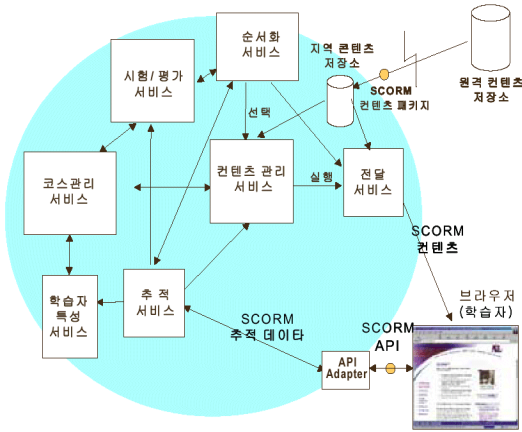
순서화
서비스

시험/평가
서비스

지역 콘텐츠
저장소

SCORM
컨텐츠 패키지

원격 컨텐츠
저장소

선택

코스관리
서비스

컨텐츠 관리
서비스

실행

전달
서비스

SCORM
컨텐츠

학습자
특성
서비스

추적
서비스

SCORM
추적 데이타

브라우저
(학습자)

SCORM
API

API
Adapter